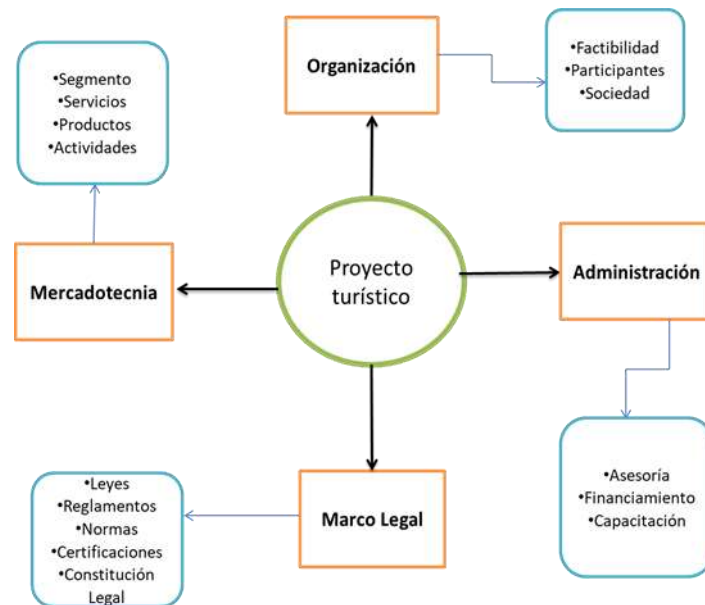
•Segmento
•Servicios
•Productos
•Actividades

Organización

•Factibilidad
•Participantes
•Sociedad

Mercadotecnia

Proyecto turístico

Administración

•Leyes
•Reglamentos
•Normas
•Certificaciones
•Constitución Legal

Marco Legal

•Asesoría
•Financiamiento
•Capacitación